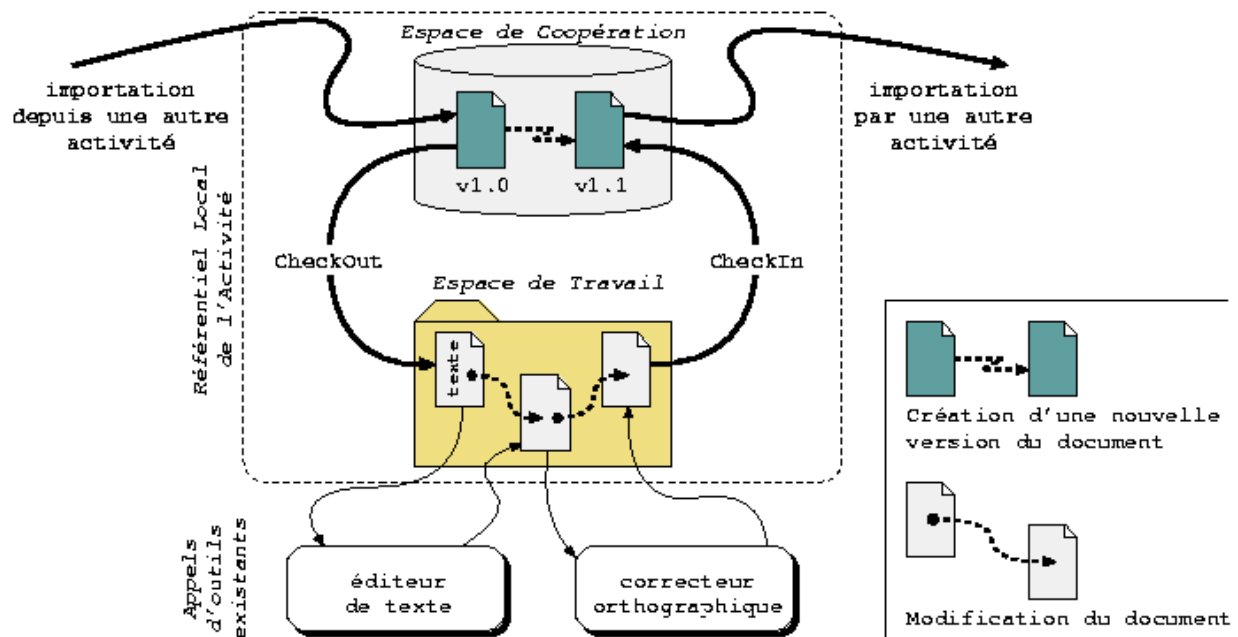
Espace de Coopération

importation depuis une autre activité

importation par une autre activité

v1.0

v1.1

Référentiel Local de l'Activité

CheckOut

CheckIn

Espace de Travail

texte

Création d'une nouvelle version du document

Modification du document

Appels d'outils existants

éditeur de texte

correcteur orthographique